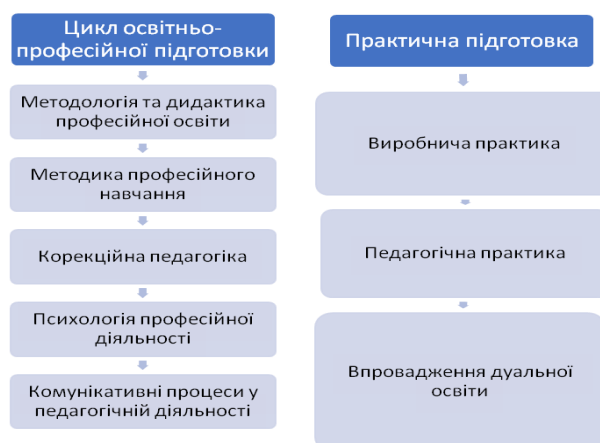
Цикл освітньо-професійної підготовки

Методологія та дидактика професійної освіти

Методика професійного навчання

Корекційна педагогіка

Психологія професійної діяльності

Комунікативні процеси у педагогічній діяльності

Практична підготовка

Виробнича практика

Педагогічна практика

Впровадження дуальної освіти